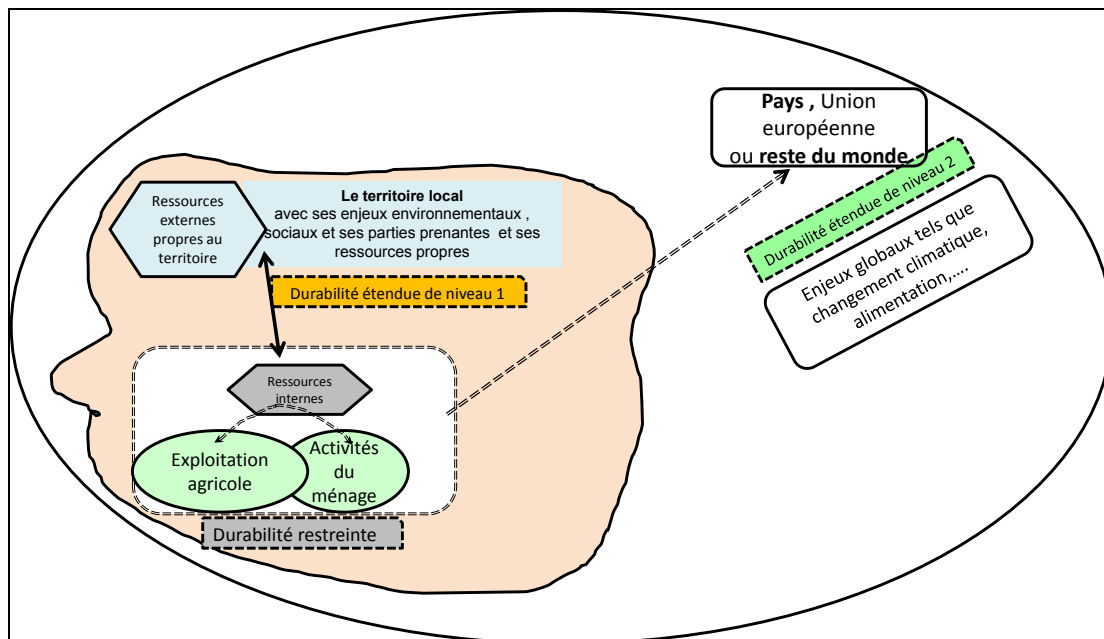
**Pays ,** Union européenne ou **reste du monde**

Durabilité étendue de niveau 2

Enjeux globaux tels que changement climatique, alimentation,….

Ressources externes propres au territoire

**Le territoire local**
avec ses enjeux environnementaux , sociaux et ses parties prenantes et ses ressources propres

Durabilité étendue de niveau 1

Ressources internes

Exploitation agricole

Activités du ménage

Durabilité restreinte